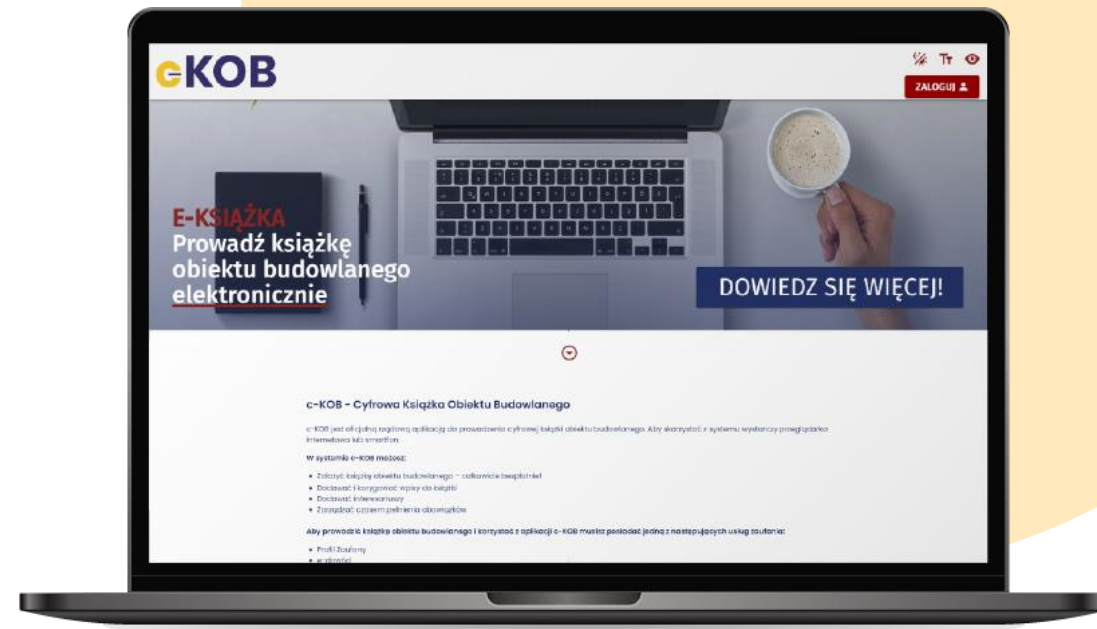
eKOB

ZALOGUJ

E-KSIĄŻKA
Prowadź książkę obiektu budowlanego elektronicznie

DOWIEDZ SIĘ WIĘCEJ!

e-KOB - Cyfrowa Książka Obiektu Budowlanego

e-KOB jest oficjalną rządową aplikacją do prowadzenia cyfrowej książki obiektu budowlanego. Aby skorzystać z systemu wystarczy przeglądarka internetowa lub smartfon.

W systemie e-KOB możesz:

• Założyć książkę obiektu budowlanego – całkowicie bezpłatnie!
• Dodawać i korygować wpisy do książki
• Dodawać interwenientów
• Zarządzać czasem pełnienia obowiązków

Aby prowadzić książkę obiektu budowlanego i korzystać z aplikacji e-KOB musisz posiadać jedną z następujących usług zaufania:

• Profil Zaufany
• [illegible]